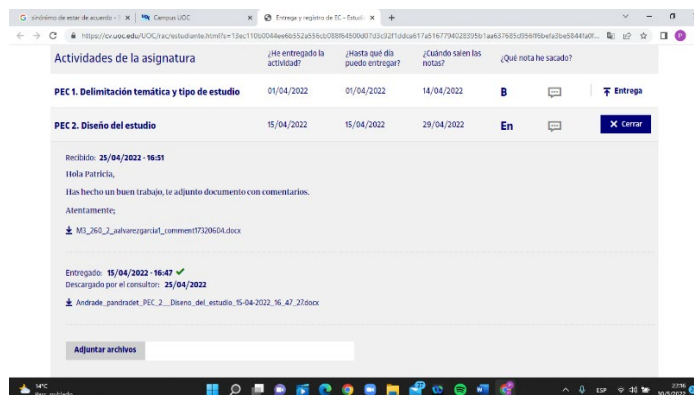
G sinónimo de estar de acuerdo - | ×  Campus UOC ×  Entrega y registro de EC - Estudi ×  +

https://cv.uoc.edu/UOC/rac/estudiante.html?c=13ec110b0044ee6b552a556cb088f64500d07d3c92f1ddca617a6167794028395b1aa637685d556f6befa3be5844fa0f...

Actividades de la asignatura | ¿He entregado la actividad? | ¿Hasta qué día puedo entregar? | ¿Cuándo salen las notas? | ¿Qué nota he sacado?

PEC 1. Delimitación temática y tipo de estudio | 01/04/2022 | 01/04/2022 | 14/04/2022 | B | Entrega

PEC 2. Diseño del estudio | 15/04/2022 | 15/04/2022 | 29/04/2022 | En | Cerrar

Recibido: 25/04/2022 - 16:51

Hola Patricia,

Has hecho un buen trabajo, te adjunto documento con comentarios.

Atentamente;

M3_260_2_aalvarezgarcia1_comment17320604.docx

Entregado: 15/04/2022 - 16:47
Descargado por el consultor: 25/04/2022

Andrade_pandradet_PEC_2__Diseno_del_estudio_15-04-2022_16_47_27.docx

Adjuntar archivos

14°C
Parc. nublado
ESP
22:16
30/5/2022